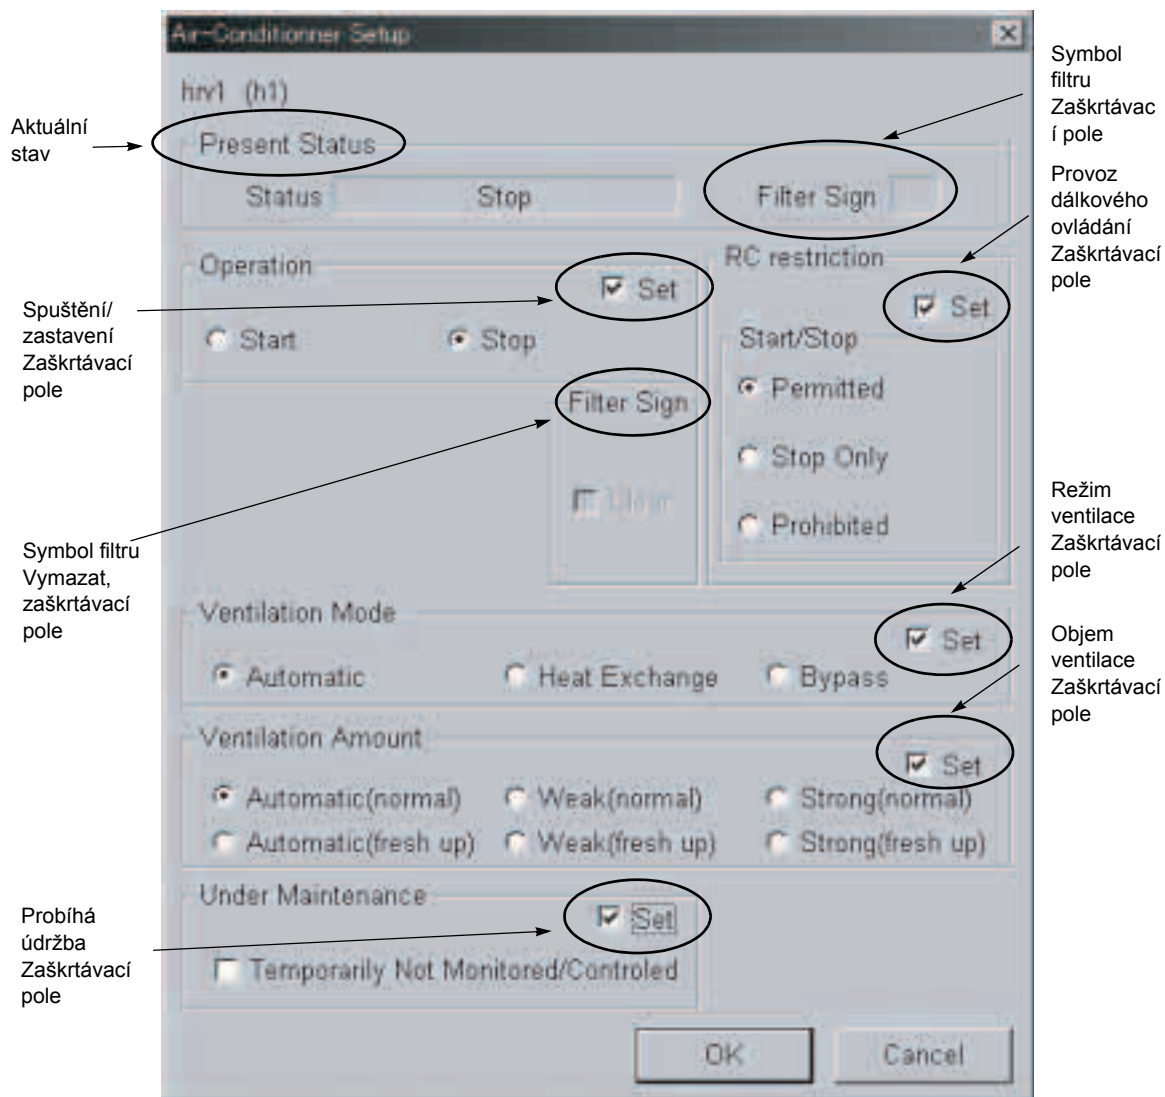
Air-Conditionner Setup

hrv1 (h1)

Aktuální stav

Present Status

Status Stop

Filter Sign

Symbol filtru Zaškrtávací pole

Provoz dálkového ovládání Zaškrtávací pole

Operation

Set

Spuštění/ zastavení Zaškrtávací pole

Start

Stop

RC restriction

Set

Start/Stop

Permitted

Stop Only

Prohibited

Filter Sign

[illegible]

Symbol filtru Vymazat, zaškrtávací pole

Režim ventilace Zaškrtávací pole

Ventilation Mode

Set

Automatic

Heat Exchange

Bypass

Objem ventilace Zaškrtávací pole

Ventilation Amount

Set

Automatic(normal)

Weak(normal)

Strong(normal)

Automatic(fresh up)

Weak(fresh up)

Strong(fresh up)

Under Maintenance

Set

Probíhá údržba Zaškrtávací pole

Temporarily Not Monitored/Controled

OK

Cancel